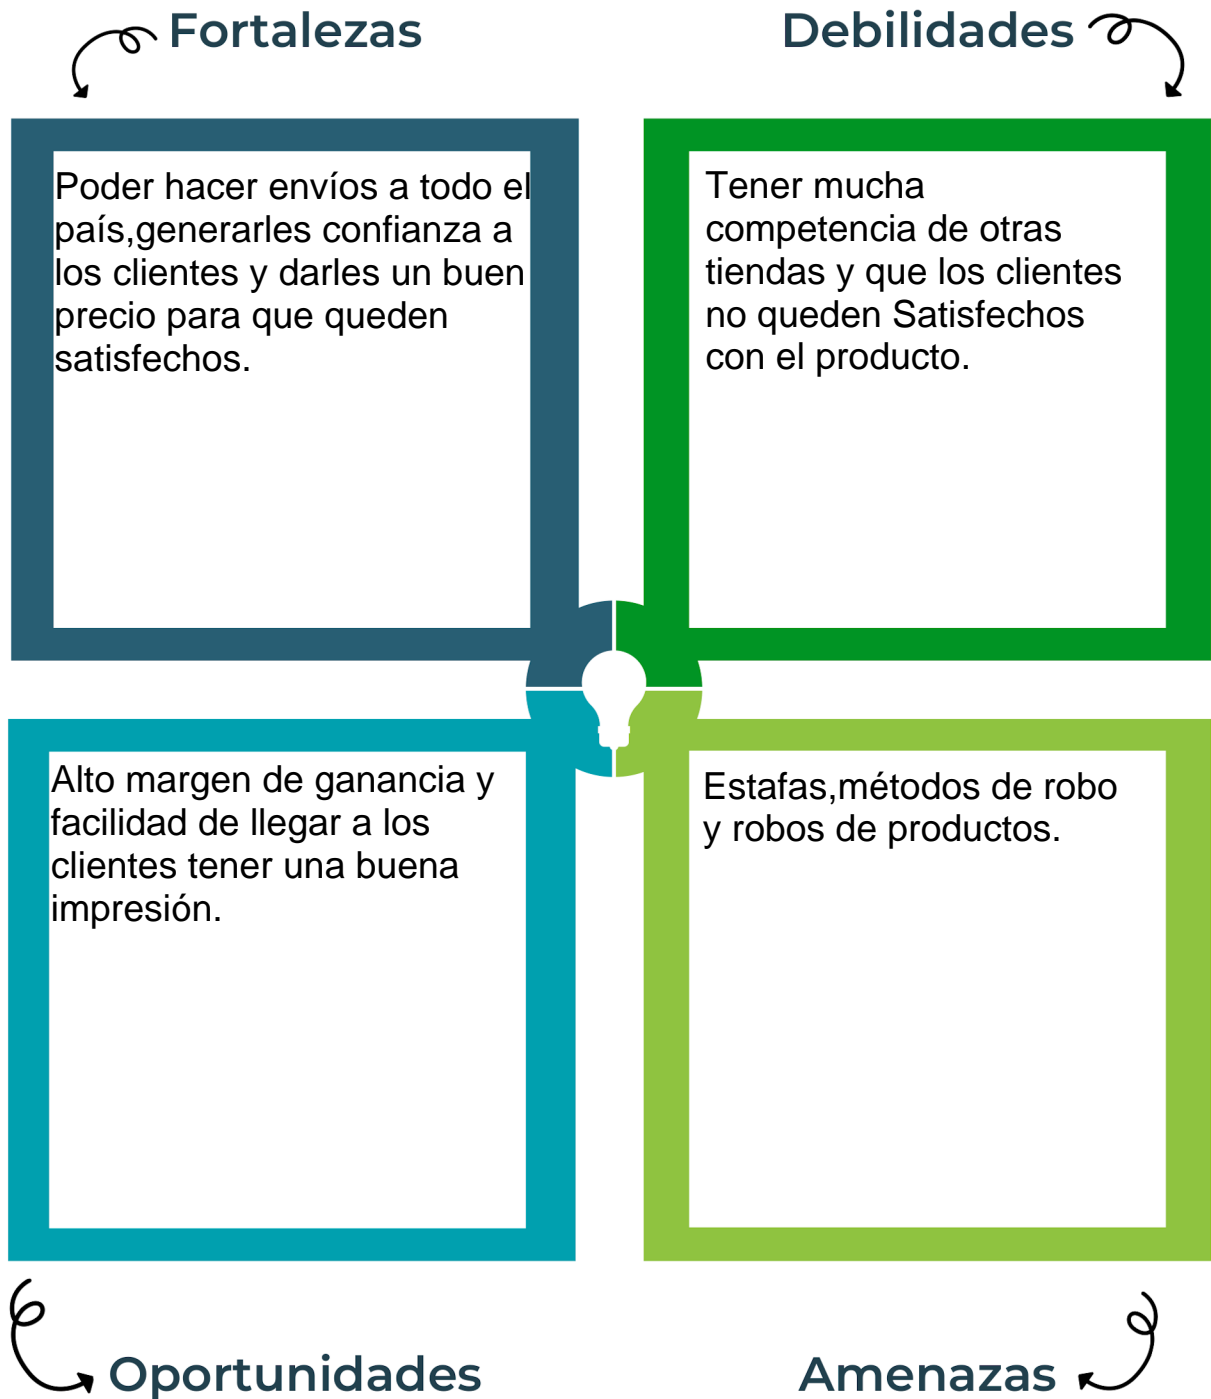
Fortalezas

Debilidades

Poder hacer envíos a todo el país,generarles confianza a los clientes y darles un buen precio para que queden satisfechos.

Tener mucha competencia de otras tiendas y que los clientes no queden Satisfechos con el producto.

Alto margen de ganancia y facilidad de llegar a los clientes tener una buena impresión.

Estafas,métodos de robo y robos de productos.

Oportunidades

Amenazas